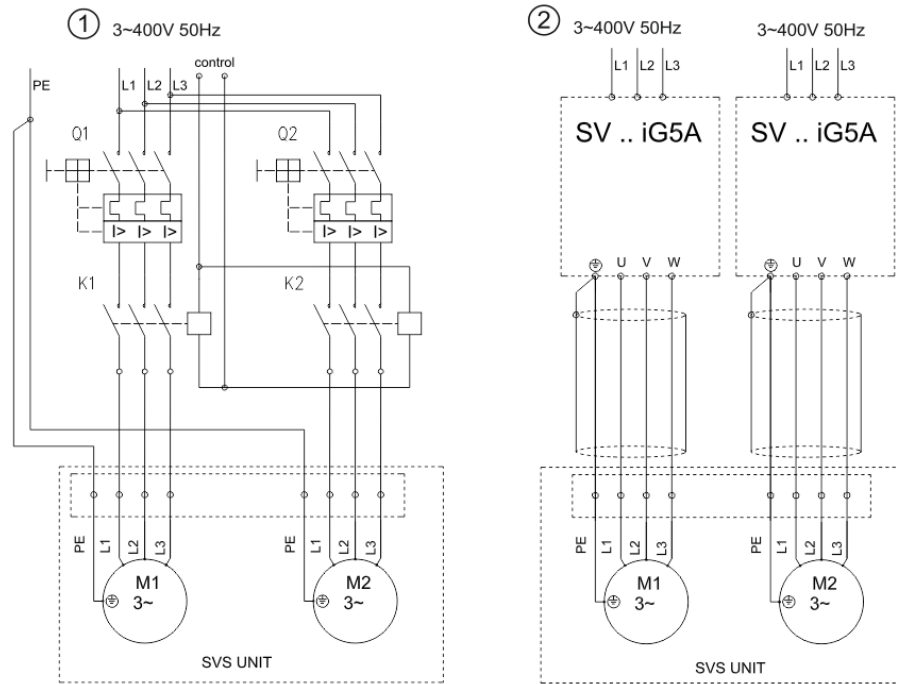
① 3~400V 50Hz

PE

L1 L2 L3 control

Q1

Q2

I> I> I>

I> I> I>

K1

K2

PE L1 L2 L3

PE L1 L2 L3

M1 3~

M2 3~

SVS UNIT

② 3~400V 50Hz

3~400V 50Hz

L1 L2 L3

L1 L2 L3

SV .. iG5A

SV .. iG5A

U V W

U V W

PE L1 L2 L3

PE L1 L2 L3

M1 3~

M2 3~

SVS UNIT